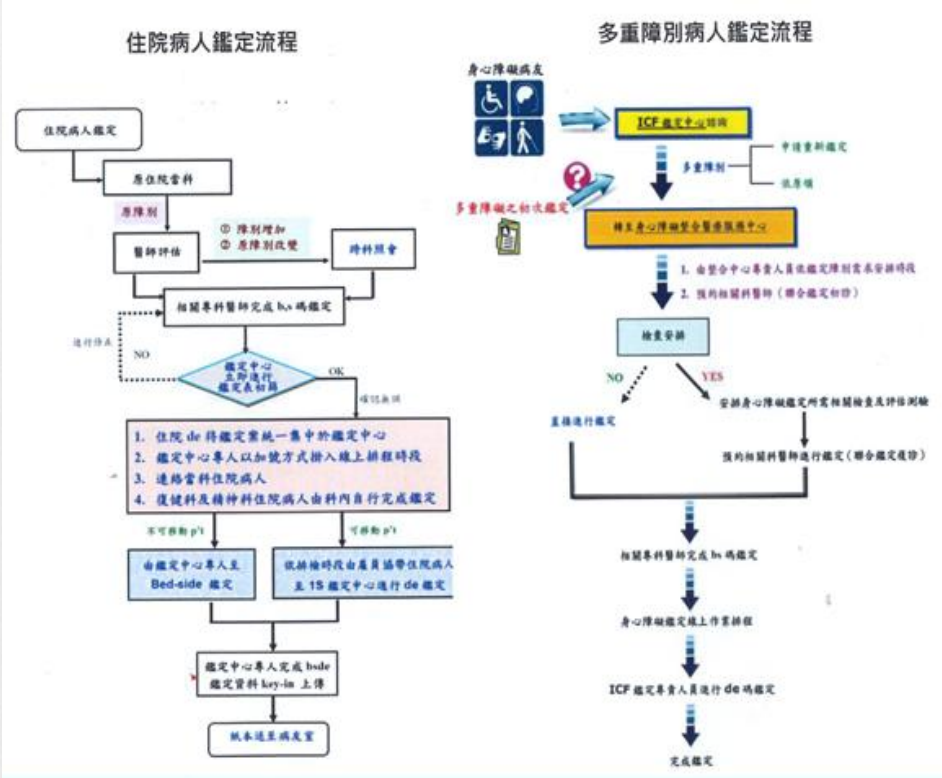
住院病人鑑定流程

住院病人鑑定

原住院當科

原障別

① 障別增加
② 原障別改變

醫師評估

跨科照會

相關專科醫師完成 b,s 碼鑑定

進行修正

NO

鑑定中心
立即進行
鑑定表初稿

OK

確認無誤

1. 住院 de 將鑑定案統一集中於鑑定中心
2. 鑑定中心專人以加號方式掛入線上排程時段
3. 連絡當科住院病人
4. 復健科及精神科住院病人由科內自行完成鑑定

不可移動 p't

可移動 p't

由鑑定中心專人至 Bed-side 鑑定

依掛檢時段由產員協帶住院病人至 1S 鑑定中心進行 de 鑑定

鑑定中心專人完成 bsde 鑑定資料 key-in 上傳

紙本送至病友室

多重障別病人鑑定流程

身心障礙病友

ICF 鑑定中心諮詢

多重障別

申請重新鑑定

依原領

多重障礙之初次鑑定

轉至身心障礙整合醫療服務中心

1. 由整合中心專責人員依鑑定障別需求安排時段
2. 預約相關科醫師（聯合鑑定初診）

檢查安排

NO

YES

直接進行鑑定

安排身心障礙鑑定所需相關檢查及評估測驗

預約相關科醫師進行鑑定（聯合鑑定複診）

相關專科醫師完成 bs 碼鑑定

身心障礙鑑定線上作業排程

ICF 鑑定專責人員進行 de 碼鑑定

完成鑑定